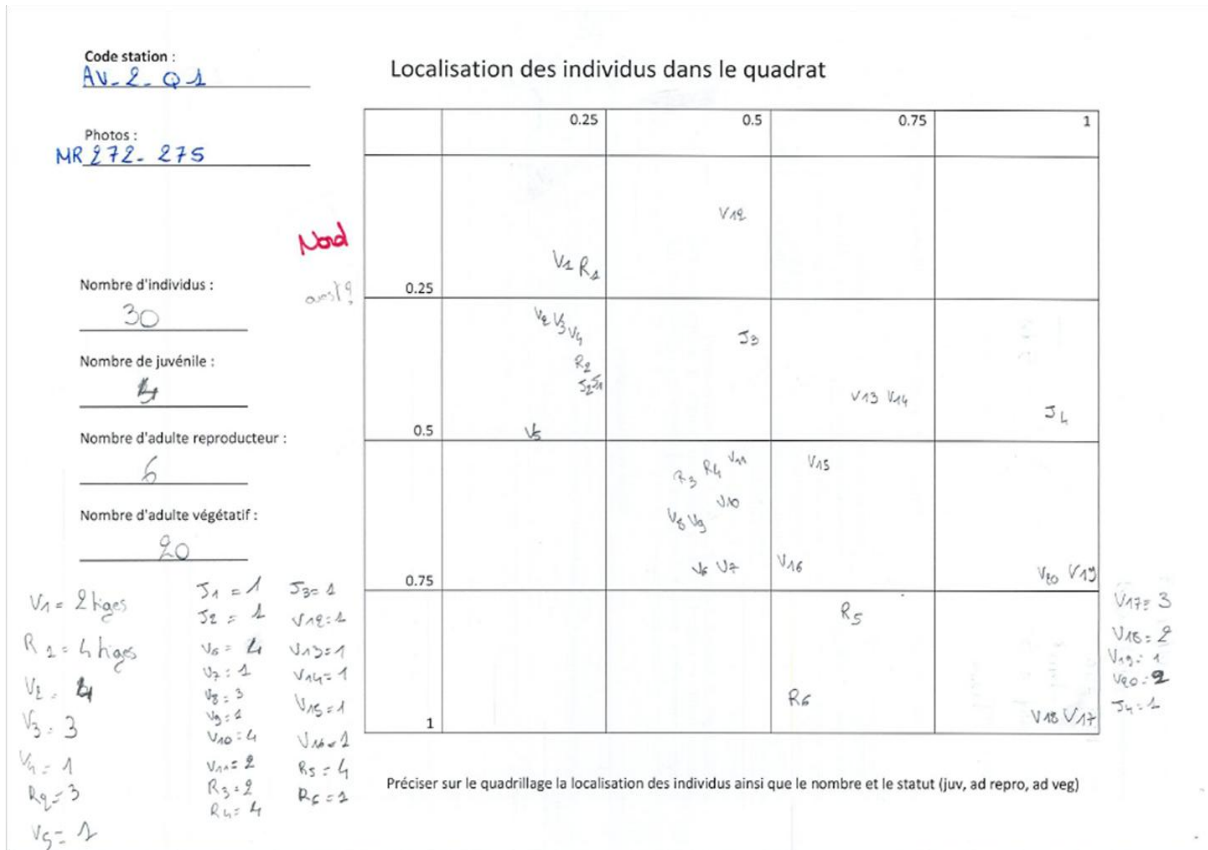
Code station :
AV_2_Q1

Photos :
MR 272_275

Nord

Nombre d'individus :
30

Nombre de juvénile :
4

Nombre d'adulte reproducteur :
6

Nombre d'adulte végétatif :
20

Localisation des individus dans le quadrat

| | 0.25 | 0.5 | 0.75 | 1 |
|---|---|---|---|---|
| 0.25 | V1 R1 | V12 | | |
| 0.5 | V2 V3 V4 R2 J2 J1 V5 | J3 | V13 V14 | J4 |
| 0.75 | | R3 R4 V11 V10 V8 V9 V6 V7 | V15 V16 | V20 V19 |
| 1 | | | R5 R6 | V18 V17 |

Préciser sur le quadrillage la localisation des individus ainsi que le nombre et le statut (juv, ad repro, ad veg)

V1 = 2 tiges
R1 = 4 tiges
V2 = 4
V3 = 3
V4 = 1
R2 = 3
V5 = 1

J1 = 1
J2 = 1
V6 = 4
V7 = 1
V8 = 3
V9 = 1
V10 = 4
V11 = 2
R3 = 2
R4 = 4

J3 = 1
V12 = 1
V13 = 1
V14 = 1
V15 = 1
V16 = 1
R5 = 4
R6 = 1

V17 = 3
V18 = 2
V19 = 1
V20 = 2
J4 = 1